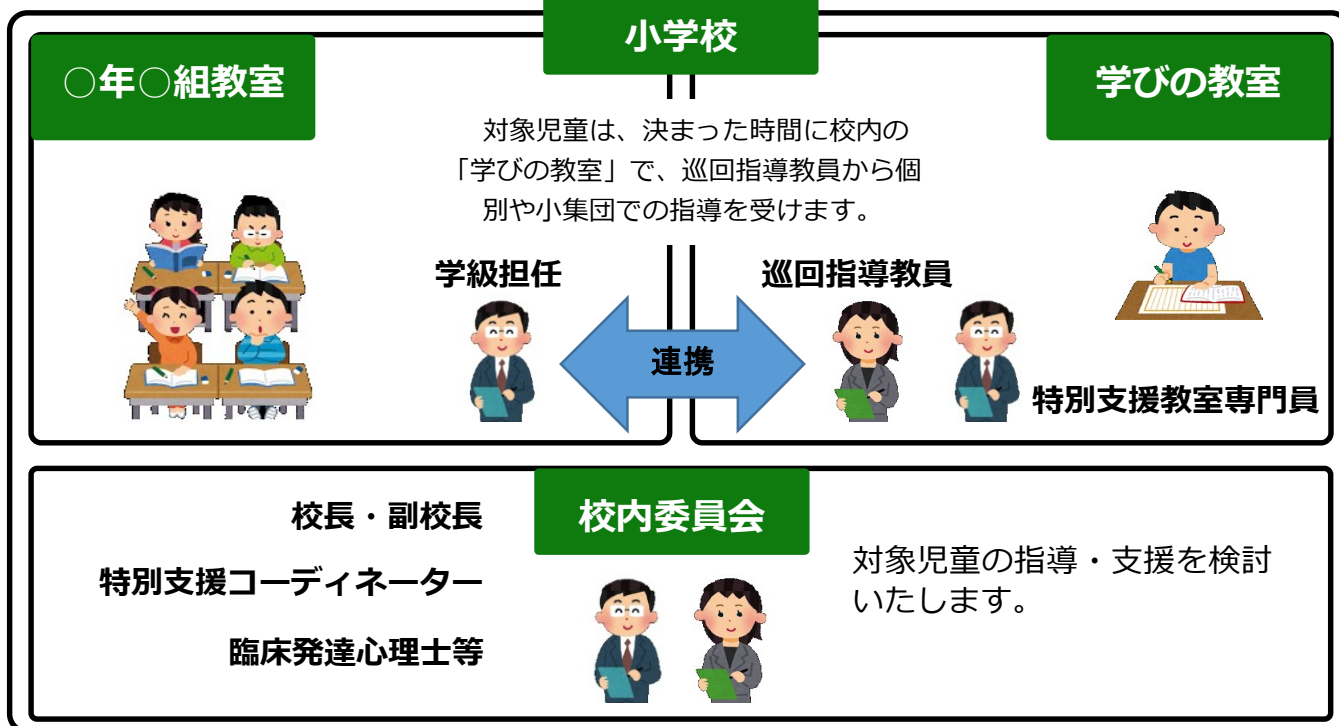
小学校

○年○組教室

学びの教室

対象児童は、決まった時間に校内の「学びの教室」で、巡回指導教員から個別や小集団での指導を受けます。

学級担任

巡回指導教員

連携

特別支援教室専門員

校内委員会

校長・副校長

特別支援コーディネーター

臨床発達心理士等

対象児童の指導・支援を検討いたします。